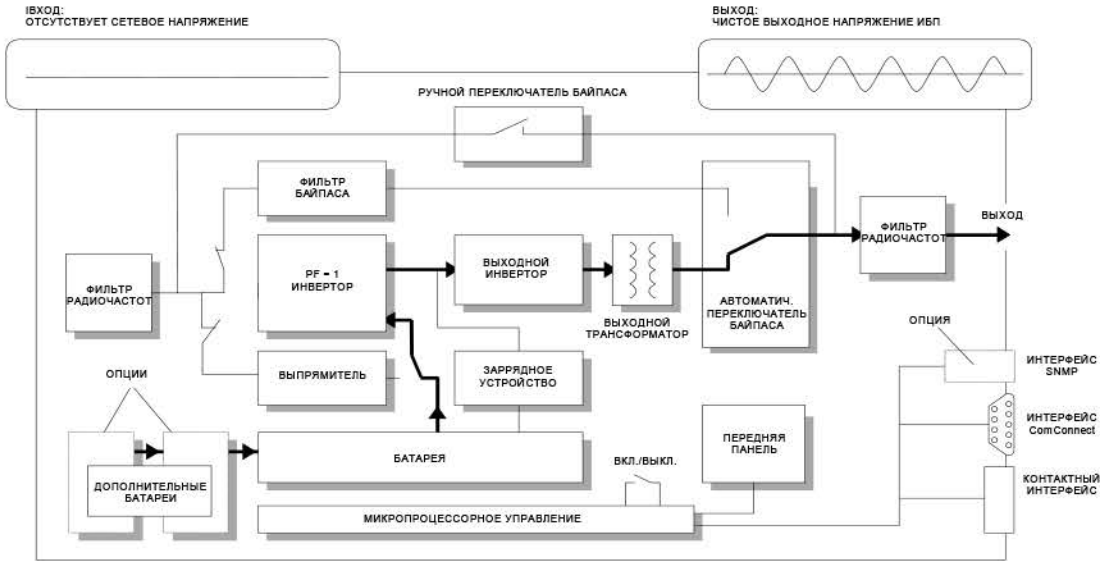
IВХОД:
ОТСУТСТВУЕТ СЕТЕВОЕ НАПРЯЖЕНИЕ

ВЫХОД:
ЧИСТОЕ ВЫХОДНОЕ НАПРЯЖЕНИЕ ИБП

РУЧНОЙ ПЕРЕКЛЮЧАТЕЛЬ БАЙПАСА

ФИЛЬТР БАЙПАСА

ФИЛЬТР РАДИОЧАСТОТ

PF = 1 ИНВЕРТОР

ВЫХОДНОЙ ИНВЕРТОР

ВЫХОДНОЙ ТРАНСФОРМАТОР

АВТОМАТИЧ. ПЕРЕКЛЮЧАТЕЛЬ БАЙПАСА

ФИЛЬТР РАДИОЧАСТОТ

ВЫХОД

ОПЦИЯ

ИНТЕРФЕЙС SNMP

ИНТЕРФЕЙС ComConnect

КОНТАКТНЫЙ ИНТЕРФЕЙС

ВЫПРЯМИТЕЛЬ

ЗАРРЯДНОЕ УСТРОЙСТВО

ОПЦИИ

ДОПОЛНИТЕЛЬНЫЕ БАТАРЕИ

БАТАРЕЯ

ВКЛ./ВЫКЛ.

ПЕРЕДНЯЯ ПАНЕЛЬ

МИКРОПРОЦЕССОРНОЕ УПРАВЛЕНИЕ